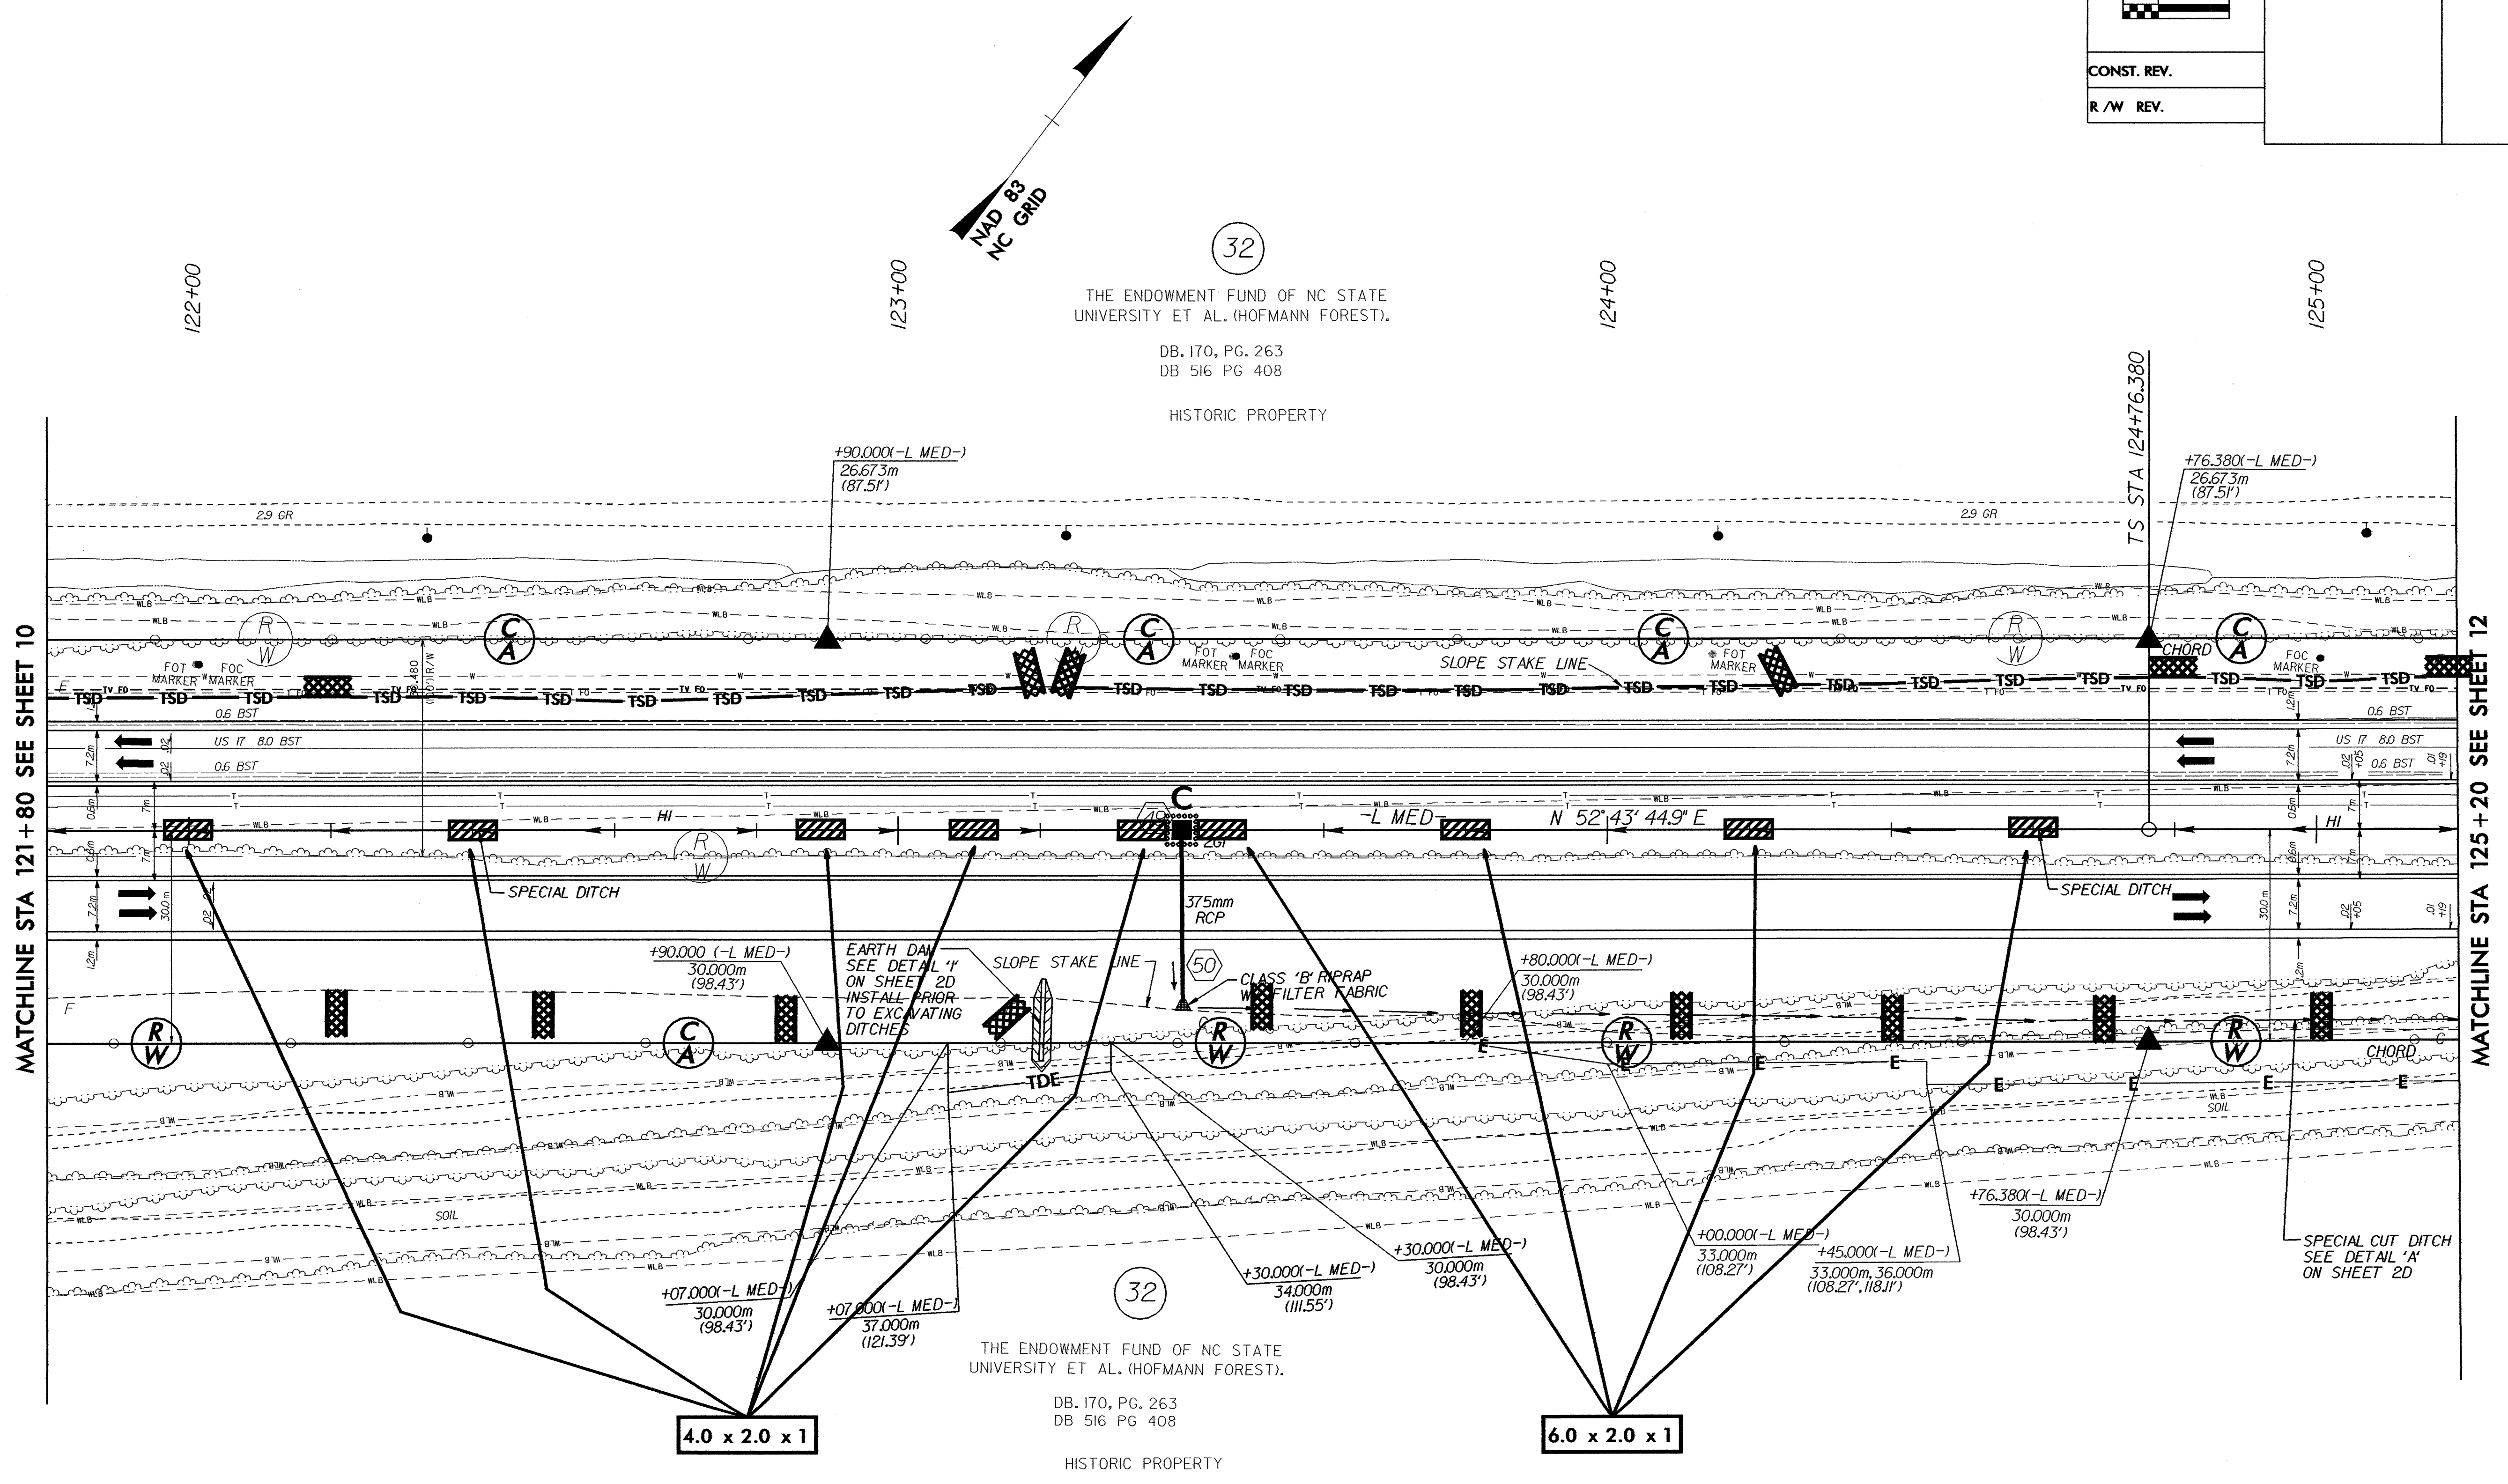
CONST. REV.
R /W REV.

NAD 83
NC GRID

32

THE ENDOWMENT FUND OF NC STATE UNIVERSITY ET AL. (HOFMANN FOREST).

DB. 170, PG. 263
DB 516 PG 408

HISTORIC PROPERTY

122+00
123+00
124+00
125+00

TS STA 124+76.380

+90.000(-L MED-)
26.673m
(87.51')

+76.380(-L MED-)
26.673m
(87.51')

2.9 GR
2.9 GR

MATCHLINE STA 121+80 SEE SHEET 10
MATCHLINE STA 125+20 SEE SHEET 12

FOT MARKER
FOC MARKER
FOT MARKER
FOC MARKER
FOT MARKER
FOC MARKER

SLOPE STAKE LINE
CHORD

TSD TSD TSD TSD TSD TSD TSD TSD TSD TSD TSD TSD TSD TSD TSD TSD TSD TSD TSD TSD TSD TSD TSD

0.6 BST
US 17 8.0 BST
0.6 BST
0.6 BST
US 17 8.0 BST
0.6 BST

7.2m
7.2m
7.2m
7.2m
30.0m
30.0m

HI
-L MED-
N 52° 43' 44.9" E
HI

C
261

SPECIAL DITCH
SPECIAL DITCH

375mm
RCP

+90.000 (-L MED-)
30.000m
(98.43')

EARTH DAM SEE DETAIL 'I' ON SHEET 2D INSTALL PRIOR TO EXCAVATING DITCHES

SLOPE STAKE LINE

50

CLASS 'B' RIPRAP W/ FILTER FABRIC

+80.000(-L MED-)
30.000m
(98.43')

TDE

CHORD

SOIL
SOIL

+76.380(-L MED-)
30.000m
(98.43')

SPECIAL CUT DITCH SEE DETAIL 'A' ON SHEET 2D

+07.000(-L MED-)
30.000m
(98.43')

+07.000(-L MED-)
37.000m
(121.39')

+30.000(-L MED-)
34.000m
(111.55')

+30.000(-L MED-)
30.000m
(98.43')

+00.000(-L MED-)
33.000m
(108.27')

+45.000(-L MED-)
33.000m, 36.000m
(108.27', 118.11')

32

THE ENDOWMENT FUND OF NC STATE UNIVERSITY ET AL. (HOFMANN FOREST).

DB. 170, PG. 263
DB 516 PG 408

HISTORIC PROPERTY

4.0 x 2.0 x 1
6.0 x 2.0 x 1